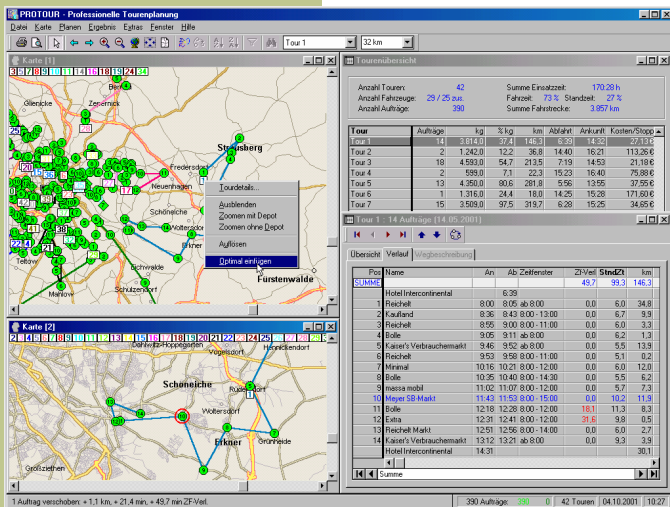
PROTOUR - Professionelle Tourenplanung

Datei Karte Planen Ergebnis Extras Fenster Hilfe

Tour 1 32 km

Karte [1]

2 8 11 13 14 16 18 19 24 25

Glienicke, Zernernick, Strausberg, Fredersdorf, Neuenhagen, Schöneiche, Woltersdorf, Erkner, Eichwalde, Schulzendorf, Mahlow, Fürstenwalde

Tourdetails...
Ausblenden
Zoomen mit Depot
Zoomen ohne Depot
Auflösen
Optimal einfügen

Karte [2]

Dahlwitz-Hoppegarten, Vogelsdorf, Hennickendorf, Schöneiche, Rüdersdorf, Woltersdorf, Erkner, Grünheide, Großziethen

Tourenübersicht

Anzahl Touren: 42 Summe Einsatzzeit: 170:28 h
Anzahl Fahrzeuge: 29 / 25 zus. Fahrzeit: 73 % Standzeit: 27 %
Anzahl Aufträge: 390 Summe Fahrstrecke: 3.857 km

| Tour | Aufträge | kg | % kg | km | Abfahrt | Ankunft | Kosten/Stopp |
|---|---|---|---|---|---|---|---|
| Tour 1 | 14 | 3.814,0 | 37,4 | 146,3 | 6:39 | 14:32 | 27,13 € |
| Tour 2 | 1 | 1.242,0 | 12,2 | 36,8 | 14:40 | 16:21 | 113,26 € |
| Tour 3 | 18 | 4.593,0 | 54,7 | 213,5 | 7:19 | 14:53 | 21,18 € |
| Tour 4 | 2 | 599,0 | 7,1 | 22,3 | 15:23 | 16:40 | 75,88 € |
| Tour 5 | 13 | 4.350,0 | 80,6 | 281,8 | 5:56 | 13:55 | 37,65 € |
| Tour 6 | 1 | 1.316,0 | 24,4 | 18,0 | 14:25 | 15:28 | 171,60 € |
| Tour 7 | 15 | 3.509,0 | 97,5 | 319,7 | 6:28 | 15:20 | 32,78 € |

Tour 1 : 14 Aufträge (14.05.2001)

Übersicht Verlauf Wegbeschreibung

| Pos | Name | An | Ab | Zeitfenster | ZF-Verl | StndZt | km |
|---|---|---|---|---|---|---|---|
| SUMME | | | | | 49,7 | 99,3 | 146,3 |
| | Hotel Intercontinental | | 6:39 | | | | |
| 1 | Reichelt | 8:00 | 8:05 | ab 8:00 | 0,0 | 6,0 | 34,8 |
| 2 | Kaufland | 8:36 | 8:43 | 8:00 - 13:00 | 0,0 | 6,7 | 9,9 |
| 3 | Reichelt | 8:55 | 9:00 | 8:00 - 11:00 | 0,0 | 6,0 | 3,3 |
| 4 | Bolle | 9:05 | 9:11 | ab 8:00 | 0,0 | 6,2 | 1,3 |
| 5 | Kaiser's Verbrauchermarkt | 9:46 | 9:52 | ab 8:00 | 0,0 | 5,5 | 13,9 |
| 6 | Reichelt | 9:53 | 9:58 | 8:00 - 11:00 | 0,0 | 5,1 | 0,2 |
| 7 | Minimal | 10:16 | 10:21 | 8:00 - 12:00 | 0,0 | 6,0 | 12,0 |
| 8 | Bolle | 10:35 | 10:40 | 8:00 - 14:30 | 0,0 | 6,0 | 4,7 |
| 9 | massa mobil | 11:02 | 11:07 | 8:00 - 12:00 | 0,0 | 5,7 | 7,3 |
| 10 | Meyer SB-Markt | 11:43 | 11:53 | 8:00 - 15:00 | 0,0 | 10,2 | 11,9 |
| 11 | Bolle | 12:18 | 12:28 | 8:00 - 12:00 | 18,1 | 11,3 | 8,3 |
| 12 | Extra | 12:31 | 12:41 | ab 8:00 | 31,6 | 9,8 | 0,5 |
| 13 | Reichelt Markt | 12:51 | 12:56 | 8:00 - 14:00 | 0,0 | 5,6 | 3,2 |
| 14 | Kaiser's Verbrauchermarkt | 13:12 | 13:21 | ab 8:00 | 0,0 | 9,3 | 3,9 |
| | Hotel Intercontinental | 14:31 | | | | | 30,1 |

Summe

1 Auftrag verschoben: + 1,1 km, + 21,4 min, + 49,7 min ZF-Verl. 390 Aufträge: 390 0 42 Touren 04.10.2001 10:27